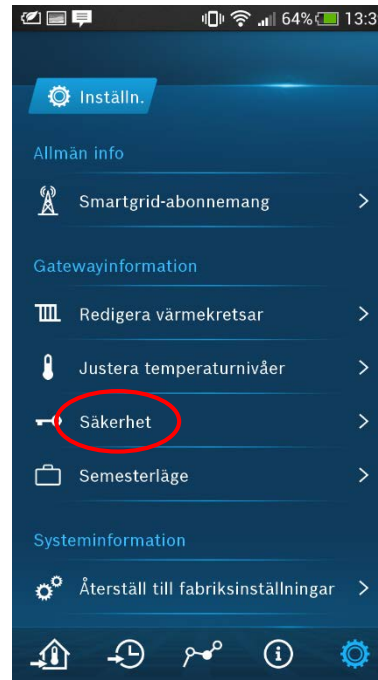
64% 13:3

Inställn.

Allmän info

Smartgrid-abonnemang

Gatewayinformation

Redigera värmekretsar

Justera temperaturnivåer

Säkerhet

Semesterläge

Systeminformation

Återställ till fabriksinställningar